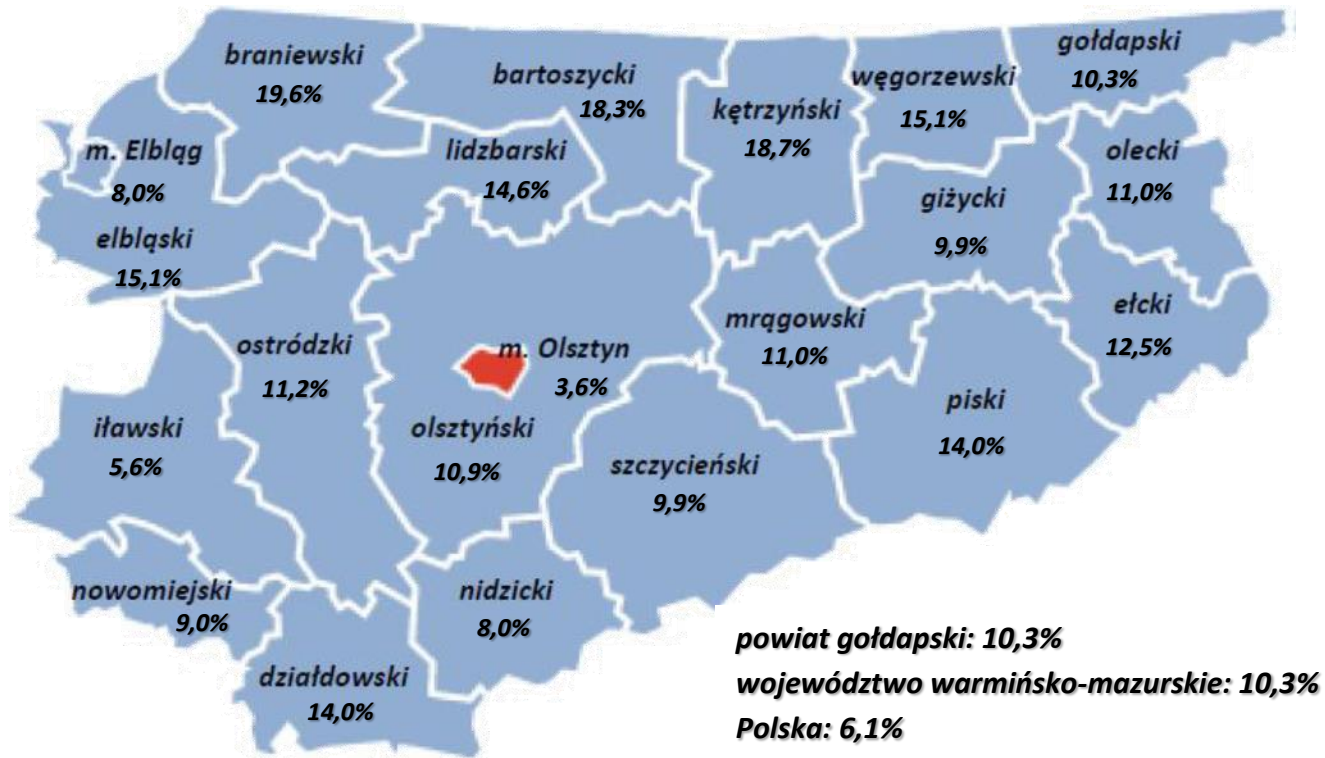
braniewski
19,6%

bartoszycki
18,3%

kętrzyński
18,7%

węgorzewski
15,1%

gołdapski
10,3%

m. Elbląg
8,0%

lidzbarski
14,6%

olecki
11,0%

giżycki
9,9%

elbląski
15,1%

ełcki
12,5%

mrągowski
11,0%

ostródzki
11,2%

m. Olsztyn
3,6%

piski
14,0%

iławski
5,6%

olsztyński
10,9%

szczycieński
9,9%

nowomiejski
9,0%

nidzicki
8,0%

działdowski
14,0%

powiat gołdapski: 10,3%
województwo warmińsko-mazurskie: 10,3%
Polska: 6,1%